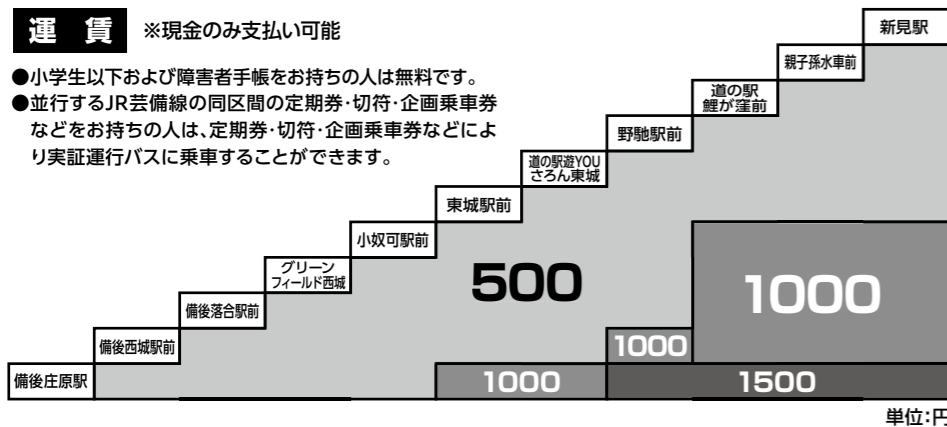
運　賃　※現金のみ支払い可能

●小学生以下および障害者手帳をお持ちの人は無料です。
●並行するJR芸備線の同区間の定期券・切符・企画乗車券などをお持ちの人は、定期券・切符・企画乗車券などにより実証運行バスに乗車することができます。

新見駅
親子孫水車前
道の駅 鯉が窪前
野馳駅前
道の駅遊YOU さろん東城
東城駅前
小奴可駅前
グリーン フィールド西城
備後落合駅前
備後西城駅前
備後庄原駅

500
1000
1000
1000
1500

単位:円